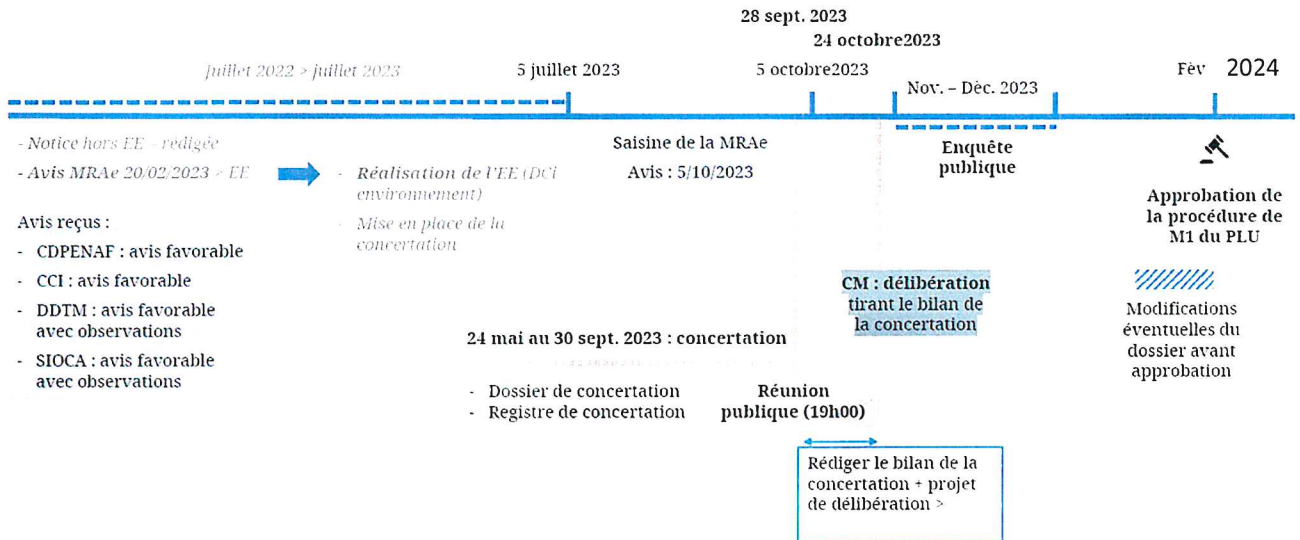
28 sept. 2023

24 octobre2023

Juillet 2022 > juillet 2023

5 juillet 2023

5 octobre2023

Nov. – Déc. 2023

Fév 2024

- Notice hors EE – rédigée

- Avis MRAe 20/02/2023 > EE

Avis reçus :

- CDPENAF : avis favorable

- CCI : avis favorable

- DDTM : avis favorable avec observations

- SIOCA : avis favorable avec observations

- Réalisation de l'EE (DCI environnement)

- Mise en place de la concertation

Saisine de la MRAe

Avis : 5/10/2023

Enquête publique

Approbation de la procédure de M1 du PLU

CM : délibération tirant le bilan de la concertation

Modifications éventuelles du dossier avant approbation

24 mai au 30 sept. 2023 : concertation

- Dossier de concertation

- Registre de concertation

Réunion publique (19h00)

Rédiger le bilan de la concertation + projet de délibération >